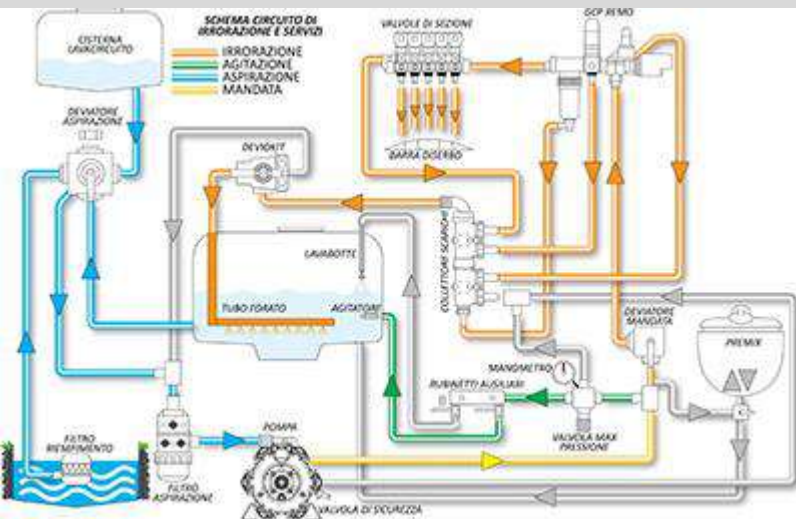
SCHEMA CIRCUITO DI IRRORAZIONE E SERVIZI

IRRORAZIONE
AGITAZIONE
ASPIRAZIONE
MANDATA

CISTERNA LAVACIRCUITO

DEVIATORE ASPIRAZIONE

VALVOLE DI SEZIONE

GCP REMO

BARRA DISERBO

DEVIOKIT

LAVABOTTE

COLLETTORE SCARICHI

TUBO FORATO

AGITATORE

DEVIATORE MANDATA

PREMIX

MANOMETRO

RUBINETTI AUSILIARI

VALVOLA MAX PRESSIONE

FILTRO RIEMPIMENTO

FILTRO ASPIRAZIONE

POMPA

VALVOLA DI SICUREZZA